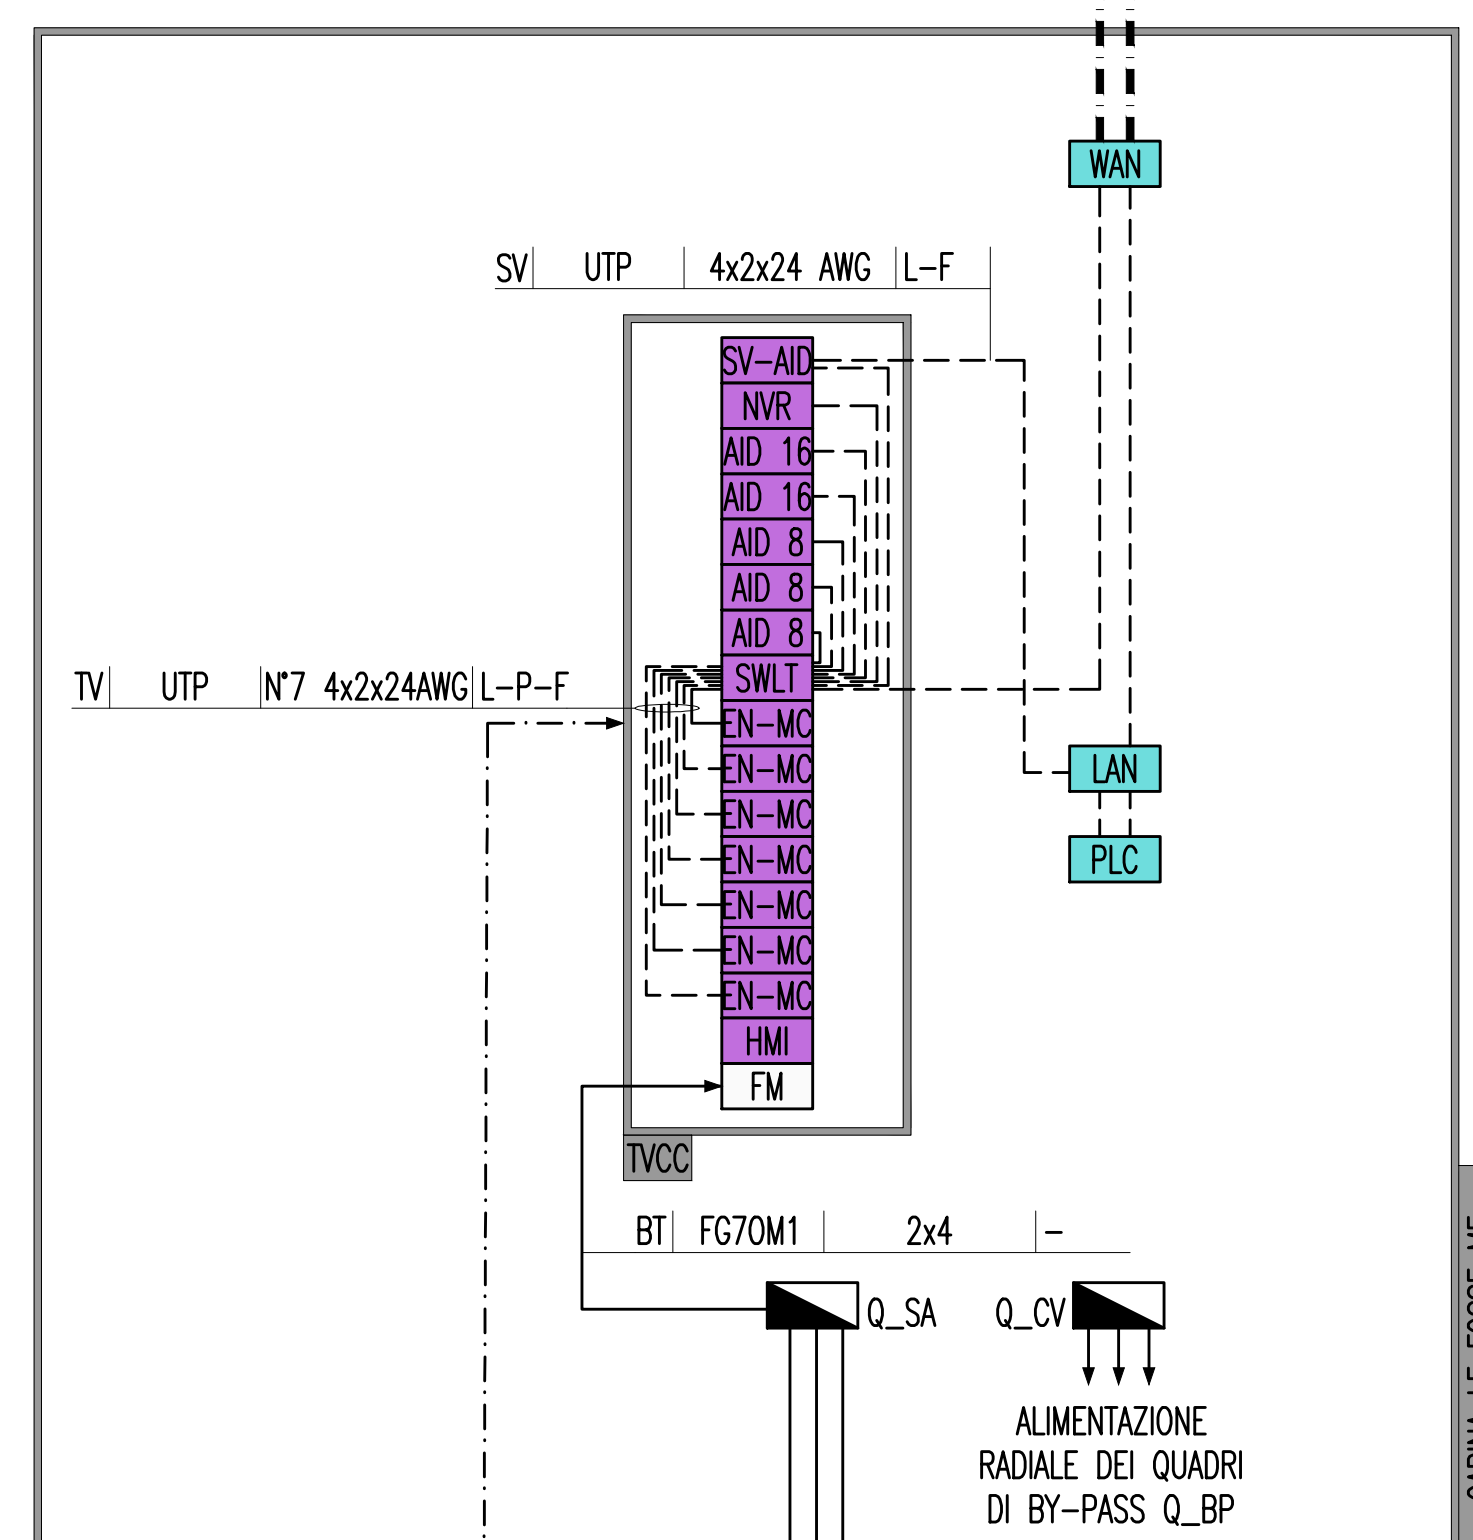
WAN

| SV | UTP | 4x2x24 AWG | L-F |
|---|---|---|---|

SV-AID
NVR
AID 16
AID 16
AID 8
AID 8
AID 8
SWLT
EN-MC
EN-MC
EN-MC
EN-MC
EN-MC
EN-MC
EN-MC
HMI
FM

| TV | UTP | N°7 4x2x24AWG | L-P-F |
|---|---|---|---|

LAN
PLC

TVCC

| BT | FG7OM1 | 2x4 | - |
|---|---|---|---|

Q_SA
Q_CV

ALIMENTAZIONE RADIALE DEI QUADRI DI BY-PASS Q_BP